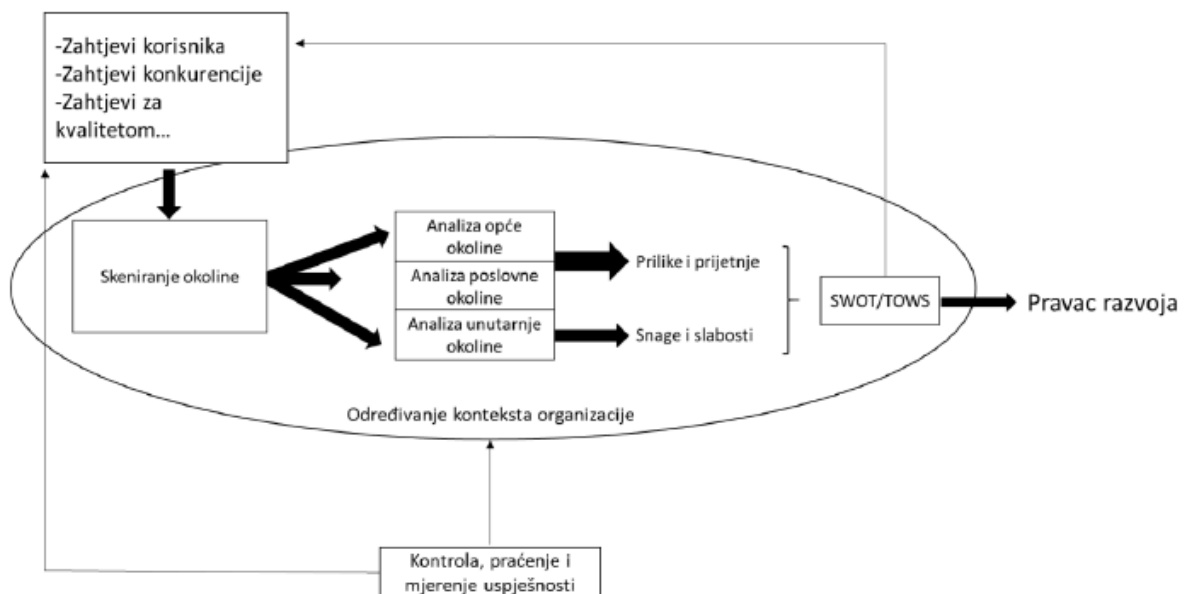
-Zahtjevi korisnika
-Zahtjevi konkurencije
-Zahtjevi za kvalitetom...

Skeniranje okoline

Analiza opće okoline

Analiza poslovne okoline

Analiza unutarnje okoline

Prilike i prijetnje

Snage i slabosti

SWOT/TOWS

Pravac razvoja

Određivanje konteksta organizacije

Kontrola, praćenje i mjerenje uspješnosti